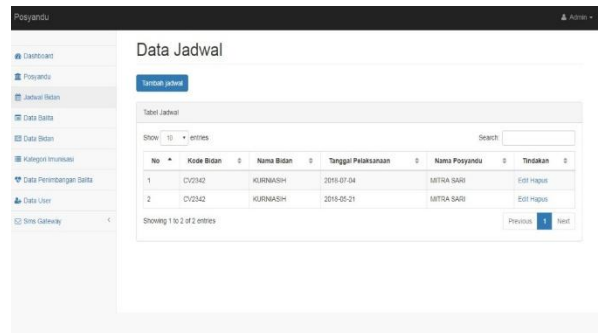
Posyandu

Admin

Dashboard
Posyandu
Jadwal Bidan
Data Balita
Data Bidan
Kategori Imunisasi
Data Penimbangan Balita
Data User
Sms Gateway

Data Jadwal

Tambah jadwal

Tabel Jadwal

Show 10 entries

Search:

| No | Kode Bidan | Nama Bidan | Tanggal Pelaksanaan | Nama Posyandu | Tindakan |
|---|---|---|---|---|---|
| 1 | CV2342 | KURNIASIH | 2018-07-04 | MITRA SARI | Edit Hapus |
| 2 | CV2342 | KURNIASIH | 2018-05-21 | MITRA SARI | Edit Hapus |

Showing 1 to 2 of 2 entries

Previous 1 Next